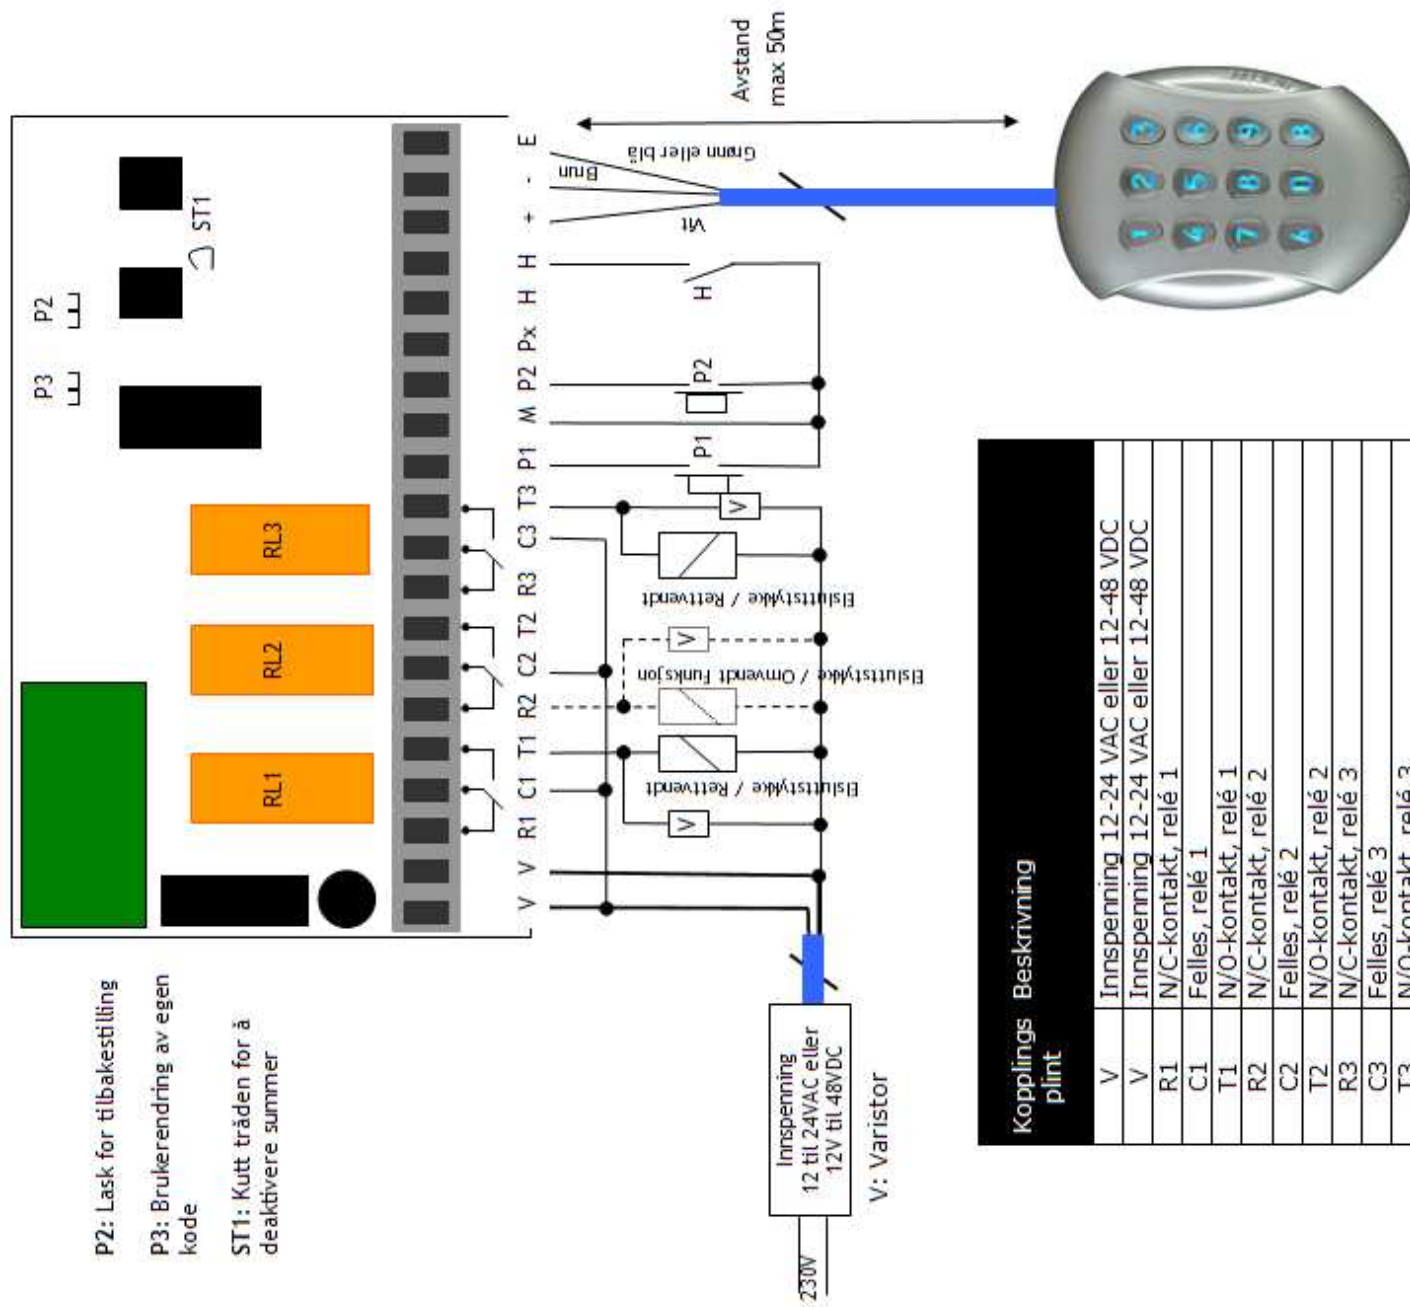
P3
P2
ST1
RL3
RL2
RL1

V V R1 C1 T1 R2 C2 T2 R3 C3 T3 P1 M P2 Px H H + - E

Avstand
max 50m

Grønn eller blå
Brun
Vit
H
P2
P1
V
Elsluttstykke / Rettvendt
V
Elsluttstykke / Omvendt Funksjon
V
Elsluttstykke / Rettvendt

Innspenning
12 til 24VAC eller
12V til 48VDC
230V

V: Varistor

P2: Lask for tilbakestilling

P3: Brukerendring av egen kode

ST1: Kutt tråden for å deaktivere summer

| Koplings plint | Beskrivning |
|---|---|
| V | Innspenning 12-24 VAC eller 12-48 VDC |
| V | Innspenning 12-24 VAC eller 12-48 VDC |
| R1 | N/C-kontakt, relé 1 |
| C1 | Felles, relé 1 |
| T1 | N/O-kontakt, relé 1 |
| R2 | N/C-kontakt, relé 2 |
| C2 | Felles, relé 2 |
| T2 | N/O-kontakt, relé 2 |
| R3 | N/C-kontakt, relé 3 |
| C3 | Felles, relé 3 |
| T3 | N/O-kontakt, relé 3 |